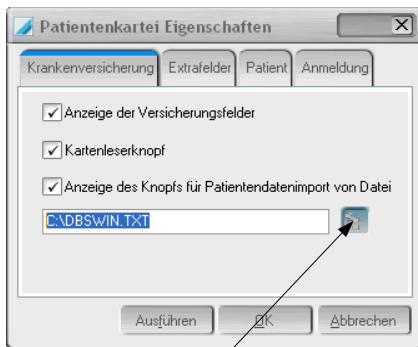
Patientenkartei Eigenschaften

Krankenversicherung Extrafelder Patient Anmeldung

Anzeige der Versicherungsfelder

Kartenleserknopf

Anzeige des Knopfs für Patientendatenimport von Datei

C:\DBSWIN.TXT

Ausführen OK Abbrechen